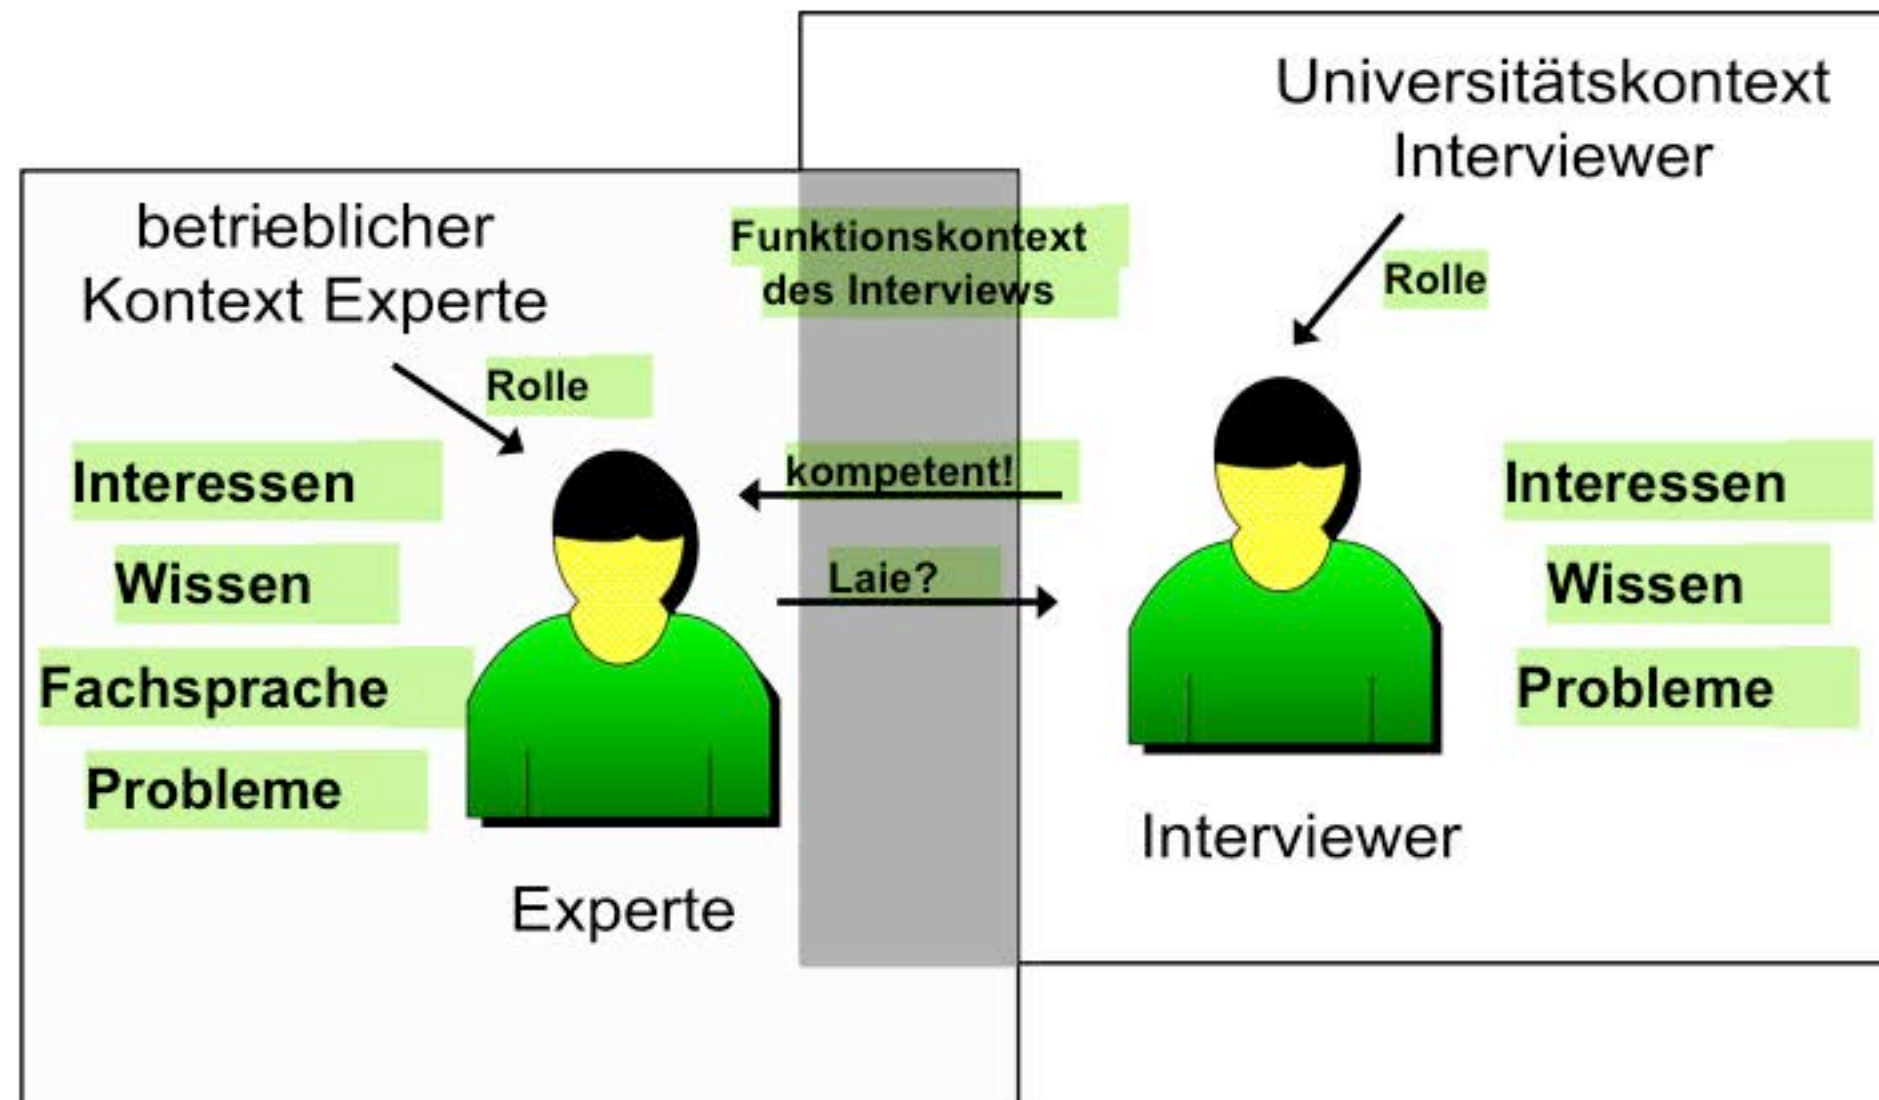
Universitätskontext Interviewer

betrieblicher Kontext Experte

Funktionskontext des Interviews

Rolle

Rolle

Interessen

Wissen

Fachsprache

Probleme

kompetent!

Laie?

Interessen

Wissen

Probleme

Interviewer

Experte